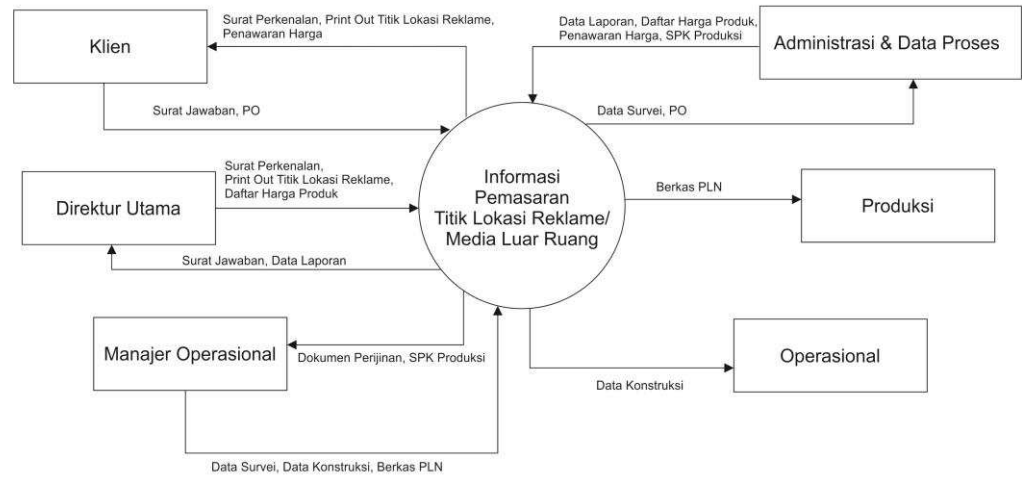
Klien

Surat Perkenalan, Print Out Titik Lokasi Reklame, Penawaran Harga

Data Laporan, Daftar Harga Produk, Penawaran Harga, SPK Produksi

Administrasi & Data Proses

Surat Jawaban, PO

Data Survei, PO

Surat Perkenalan, Print Out Titik Lokasi Reklame, Daftar Harga Produk

Direktur Utama

Informasi Pemasaran Titik Lokasi Reklame/ Media Luar Ruang

Berkas PLN

Produksi

Surat Jawaban, Data Laporan

Manajer Operasional

Dokumen Perijinan, SPK Produksi

Operasional

Data Konstruksi

Data Survei, Data Konstruksi, Berkas PLN